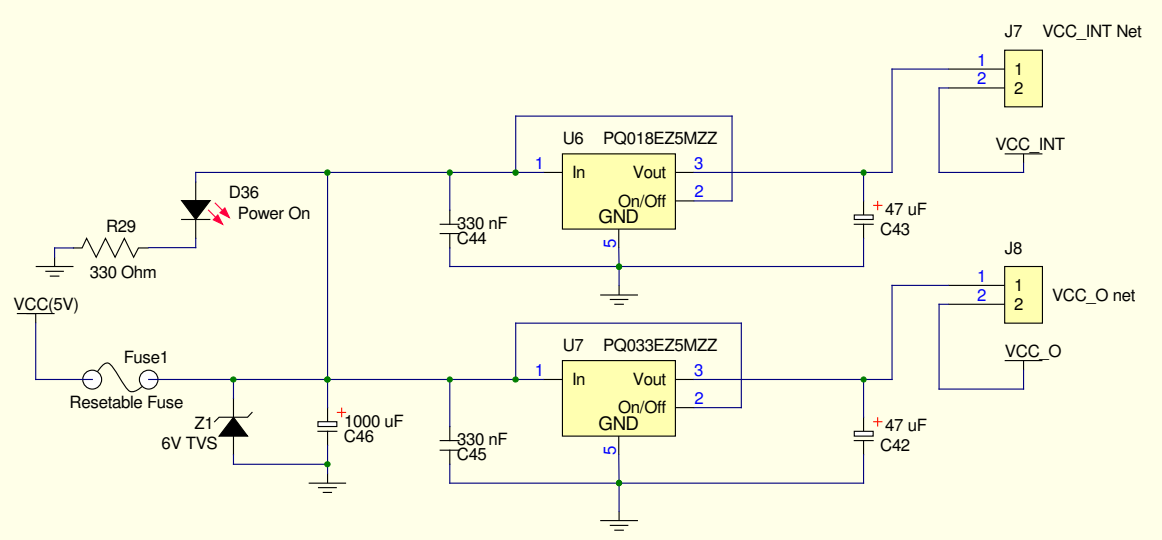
J7 VCC_INT Net

1
2
1
2

VCC_INT

U6 PQ018EZ5MZZ

1 In Vout 3
On/Off 2
GND
5

D36
Power On

R29
330 Ohm

330 nF
C44

+
47 uF
C43

J8

1
2
1
2

VCC_O net

VCC_O

VCC(5V)

U7 PQ033EZ5MZZ

1 In Vout 3
On/Off 2
GND
5

Fuse1
Resetable Fuse

Z1
6V TVS

+
1000 uF
C46

330 nF
C45

+
47 uF
C42